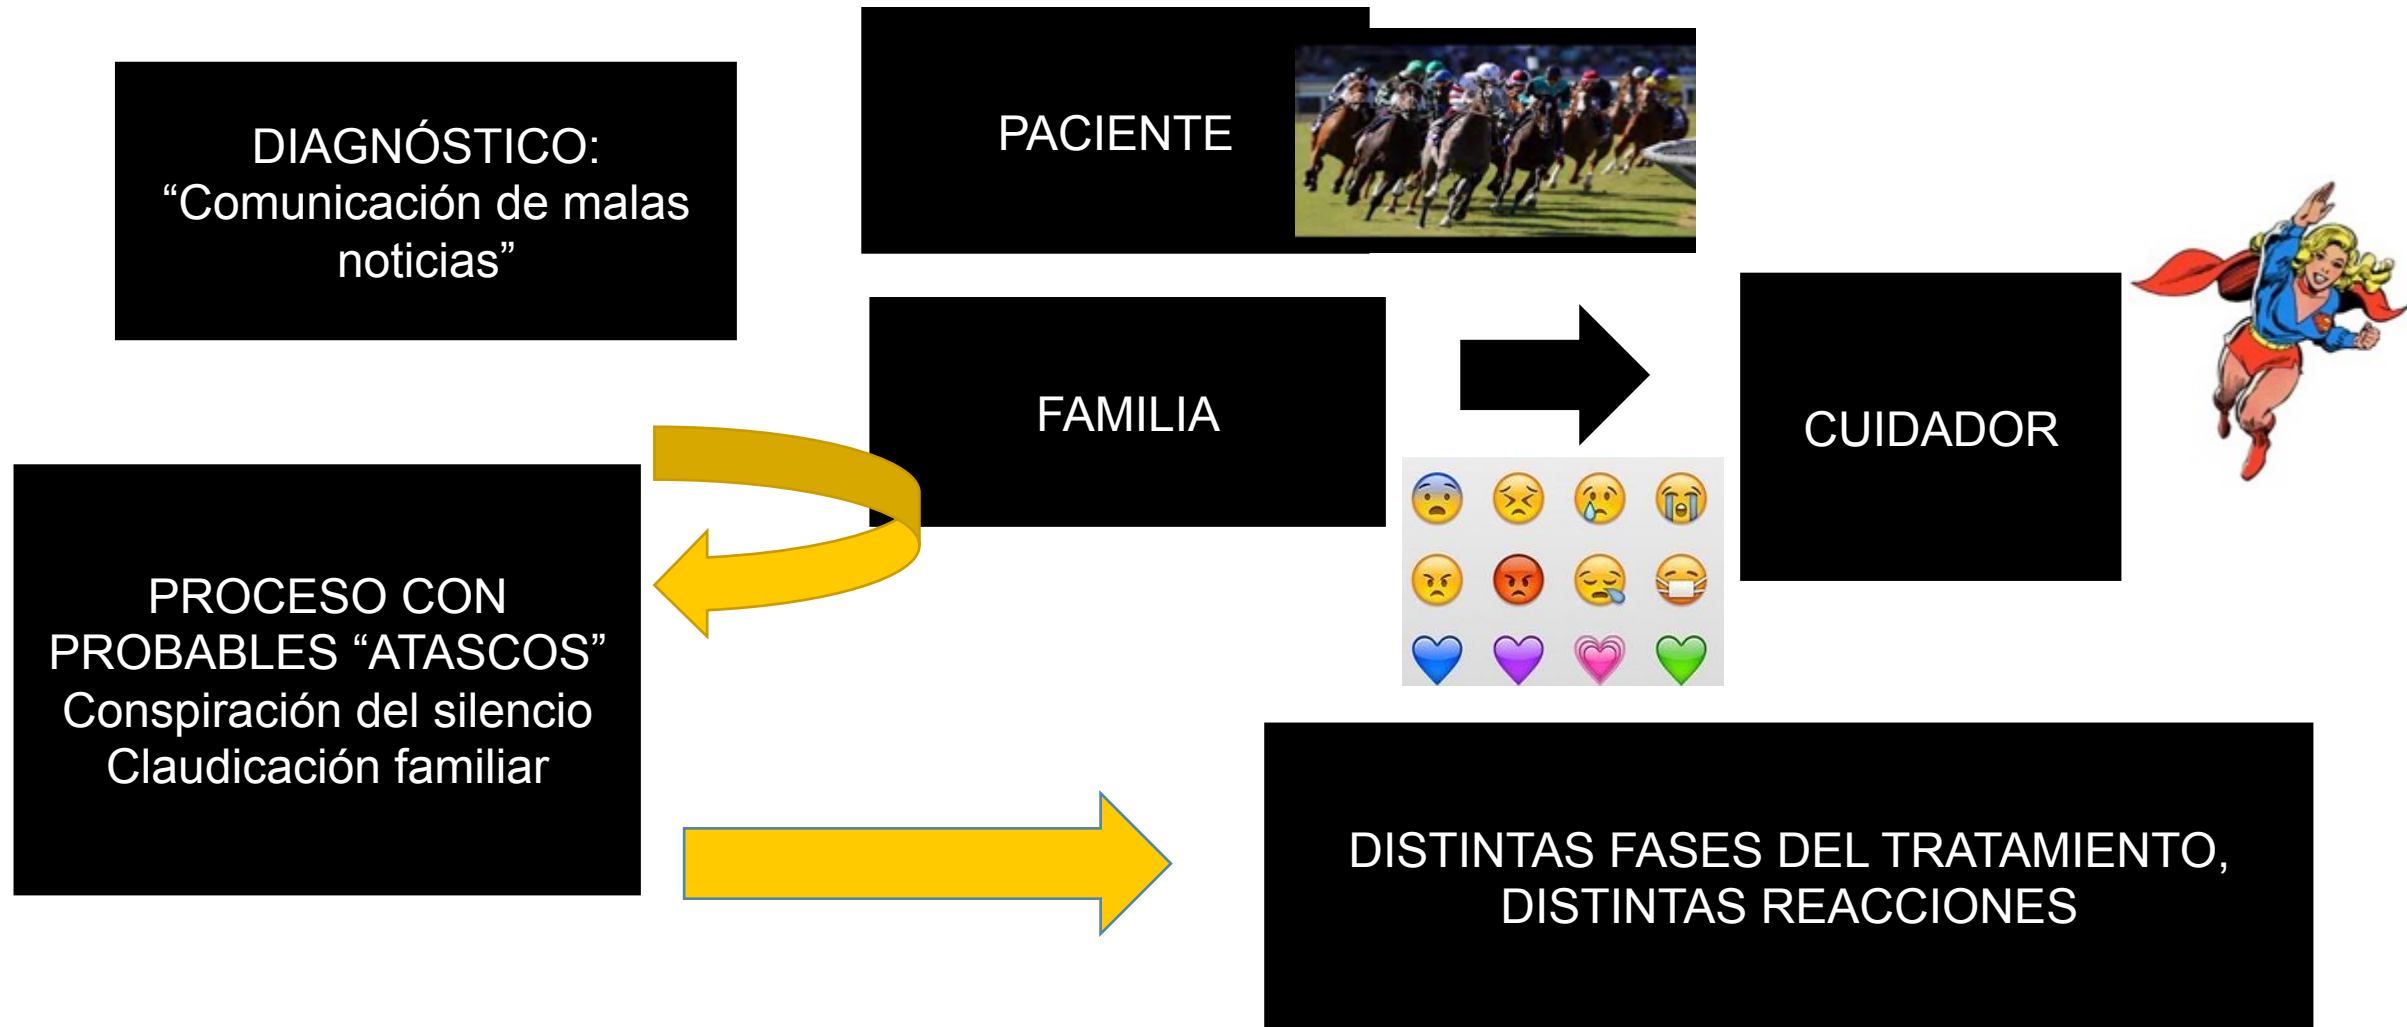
DIAGNÓSTICO:
“Comunicación de malas noticias”

PACIENTE

FAMILIA

CUIDADOR

PROCESO CON PROBABLES “ATASCOS”
Conspiración del silencio
Claudicación familiar

DISTINTAS FASES DEL TRATAMIENTO, DISTINTAS REACCIONES